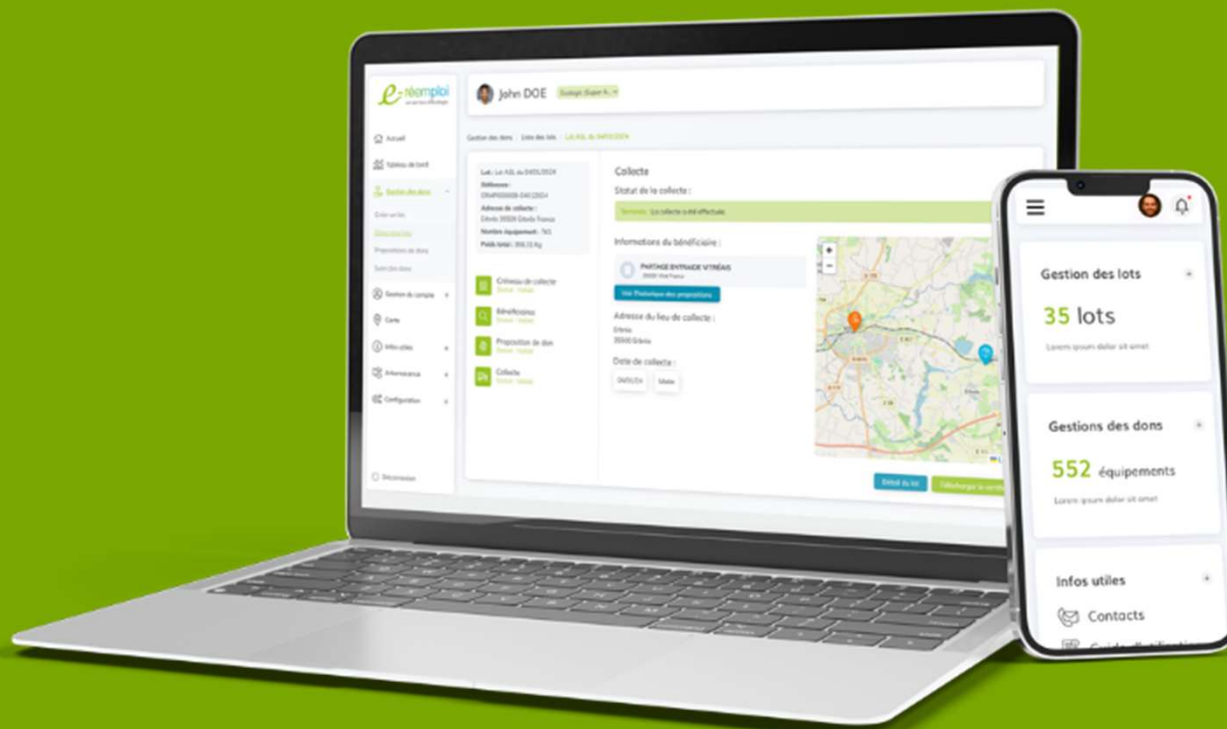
e-réemploi

John DOE

Accueil
Tableau de bord
Gestion des dons
Gestion du compte
Carte
Infos utiles
Déconnexion

Gestion des dons › Liste des lots › Lot ASL du 04/01/2024

Collecte
Statut de la collecte :
Terminée La collecte a été effectuée

Informations du bénéficiaire :
PARTAGE ENTRAIDE VITREAIS
Voir l'historique des propositions

Adresse du lieu de collecte :
35500 Étrelles

Date de collecte :

Créneau de collecte
Bénéficiaires
Proposition de don
Collecte

Détail du lot

Gestion des lots
35 lots
Lorem ipsum dolor sit amet

Gestions des dons
552 équipements
Lorem ipsum dolor sit amet

Infos utiles
Contacts